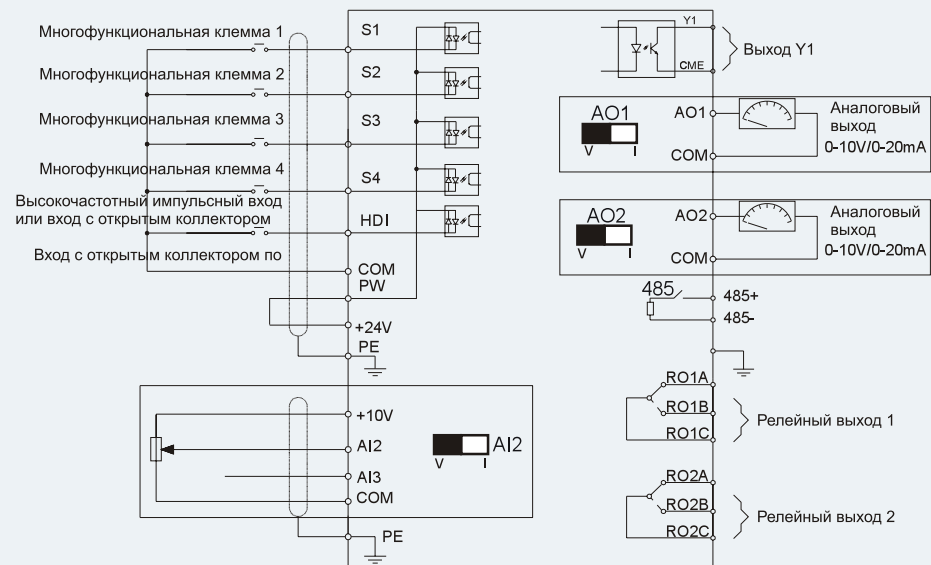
Многофункциональная клемма 1
Многофункциональная клемма 2
Многофункциональная клемма 3
Многофункциональная клемма 4
Высокочастотный импульсный вход или вход с открытым коллектором
Вход с открытым коллектором по

S1
S2
S3
S4
HDI
COM
PW
+24V
PE

+10V
AI2
AI3
COM
PE

AI2
V I

Y1
CME
Выход Y1

AO1
V I
AO1
COM
Аналоговый выход 0-10V/0-20mA

AO2
V I
AO2
COM
Аналоговый выход 0-10V/0-20mA

485
485+
485-

RO1A
RO1B
RO1C
Релейный выход 1

RO2A
RO2B
RO2C
Релейный выход 2